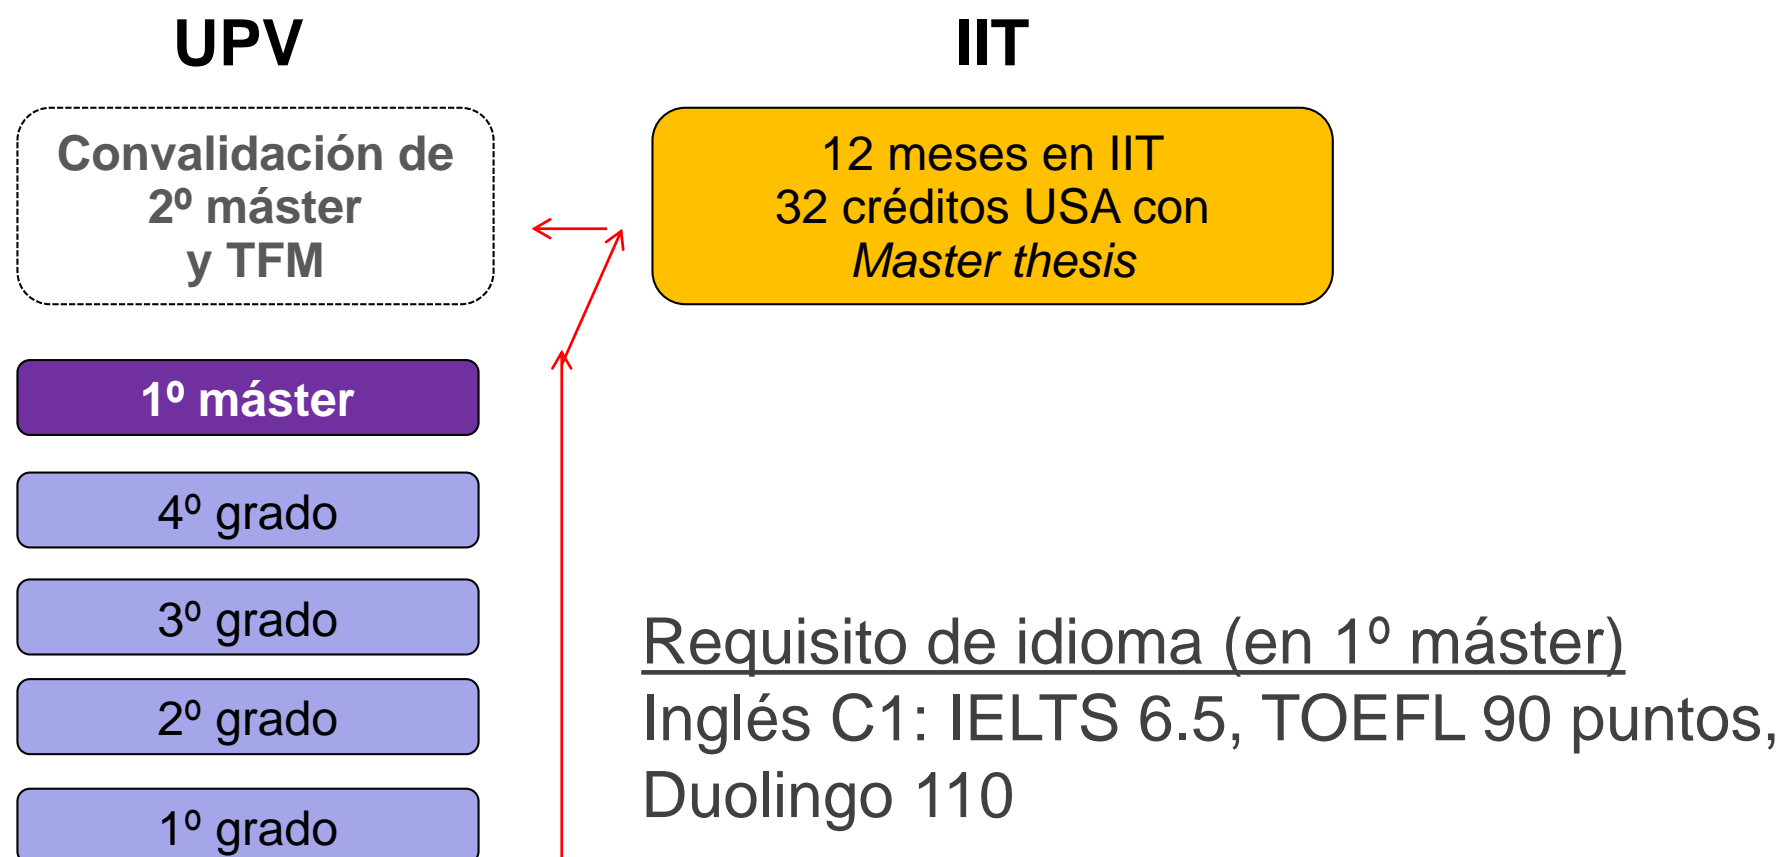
UPV

IIT

Convalidación de 2º máster y TFM

12 meses en IIT
32 créditos USA con
*Master thesis*

1º máster

4º grado

3º grado

2º grado

1º grado

Requisito de idioma (en 1º máster)
Inglés C1: IELTS 6.5, TOEFL 90 puntos, Duolingo 110